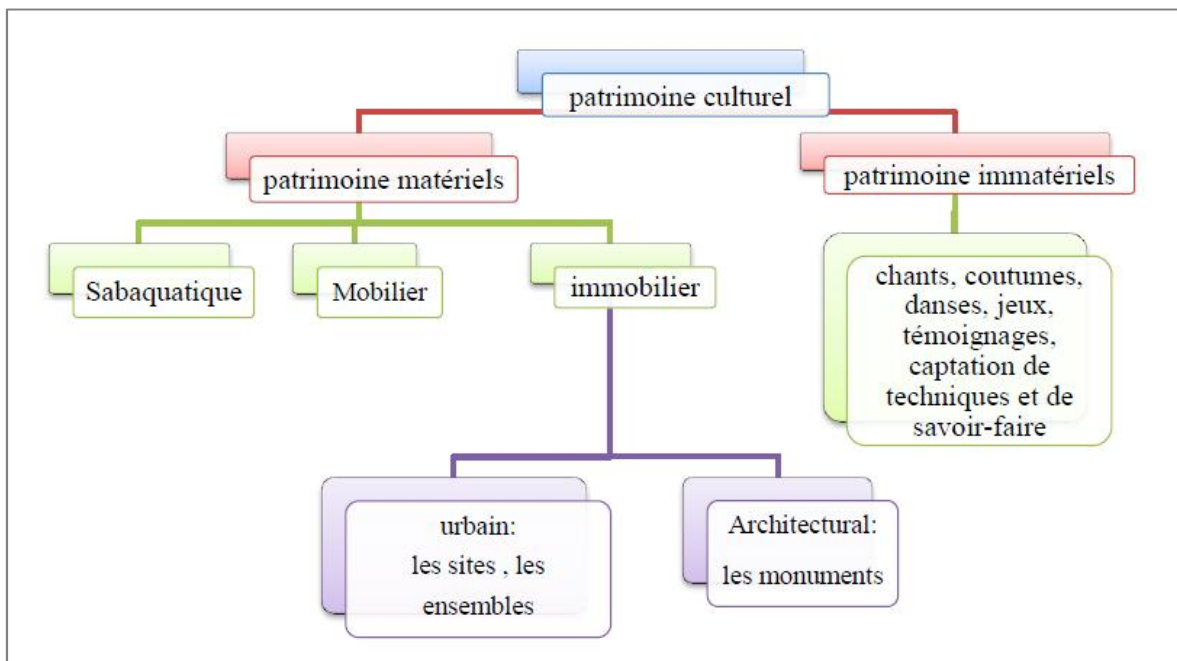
patrimoine culturel

patrimoine matériels

patrimoine immatériels

Sabaquatique

Mobilier

immobilier

chants, coutumes, danses, jeux, témoignages, captation de techniques et de savoir-faire

urbain:
les sites , les ensembles

Architectural:
les monuments